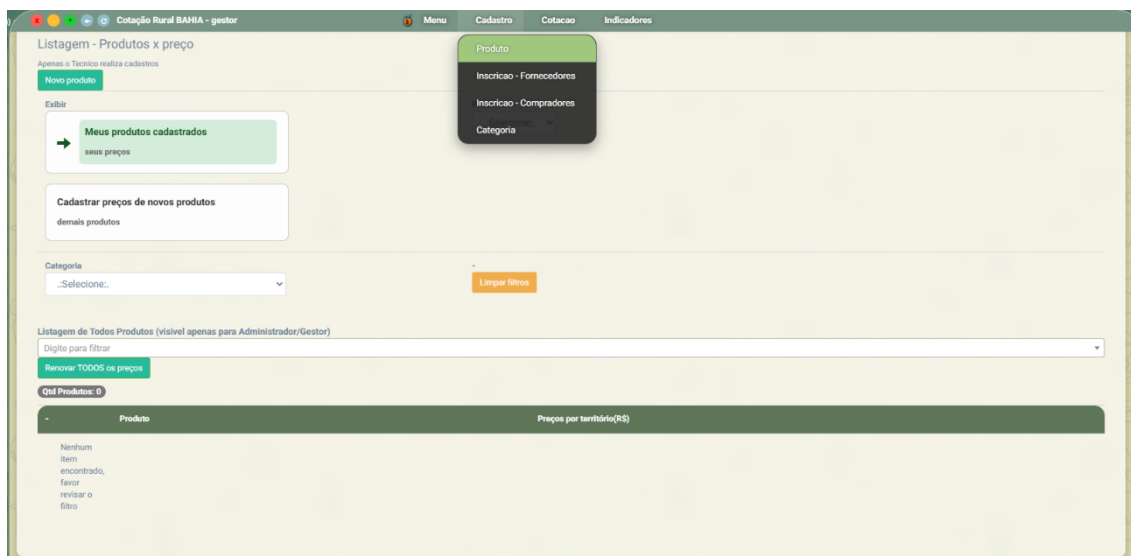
Cotação Rural BAHIA - gestor

Menu Cadastro Cotacao Indicadores

Produto
Inscricao - Fornecedores
Inscricao - Compradores
Categoria

Listagem - Produtos x preço

Apenas o Tecnico realiza cadastros

Novo produto

Exibir

Meus produtos cadastrados
seus preços

Cadastrar preços de novos produtos
demais produtos

Categoria
.:Selecione:.

-
Limpar filtros

Listagem de Todos Produtos (visivel apenas para Administrador/Gestor)

Digite para filtrar

Renovar TODOS os preços

Qtd Produtos: 0

| - | Produto | Preços por território(R$) |
|---|---|---|
| Nenhum item encontrado, favor revisar o filtro | | |